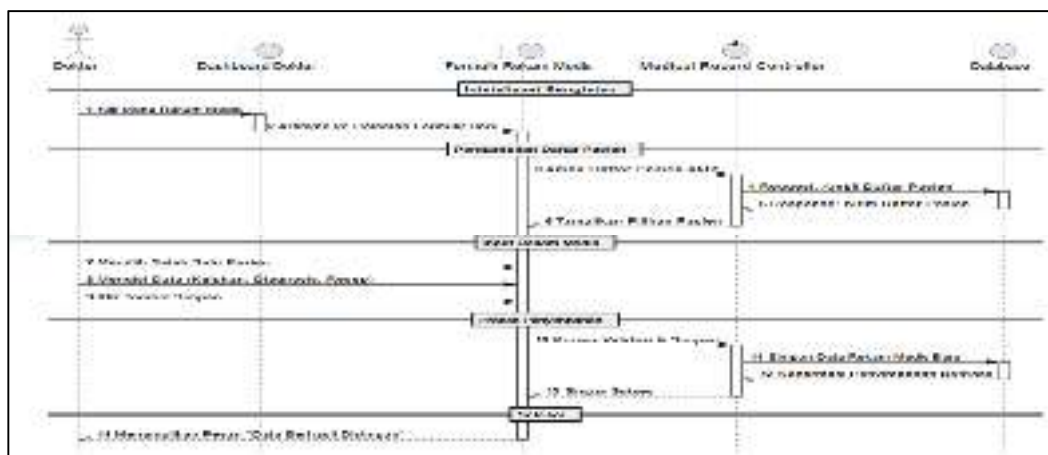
Dokter
Dashboard Dokter
Formulir Rekam Medis
Medical Record Controller
Database

Inisialisasi Formulir

1. Klik Menu Rekam Medis
2. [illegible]

Pemanggilan Daftar Pasien

3. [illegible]
4. Request: Ambil Daftar Pasien
5. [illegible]
6. Tampilkan Pilihan Pasien

Input Rekam Medis

7. Memilih Salah Satu Pasien
8. Mengisi Data (Keluhan, Diagnosis, Resep)
9. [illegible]

Proses Penyimpanan

10. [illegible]
11. Simpan Data Rekam Medis Baru
12. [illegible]
13. Simpan Sukses

Selesai

14. Menampilkan Pesan: "Data Berhasil Disimpan"